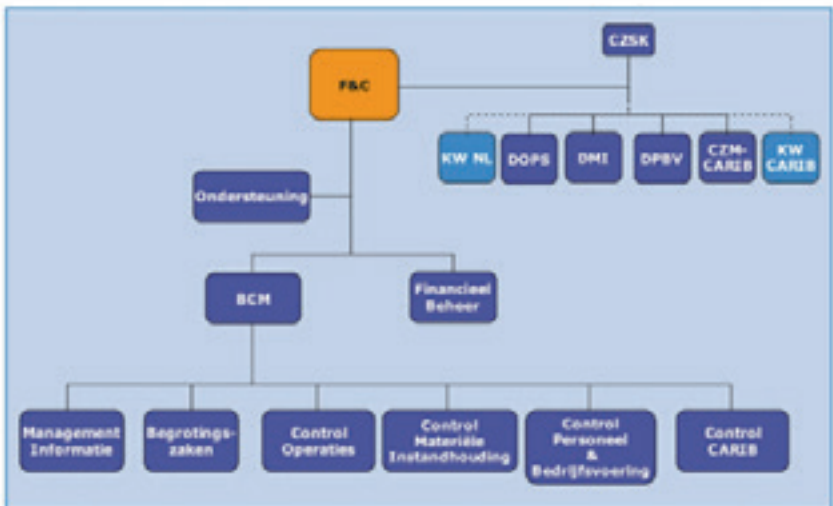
CZSK

F&C

KW NL

DOPS

DMI

DPBV

CZM-CARIB

KW CARIB

Ondersteuning

BCM

Financieel Beheer

Management Informatie

Begrotingszaken

Control Operaties

Control Materiële Instandhouding

Control Personeel & Bedrijfsvoering

Control CARIB